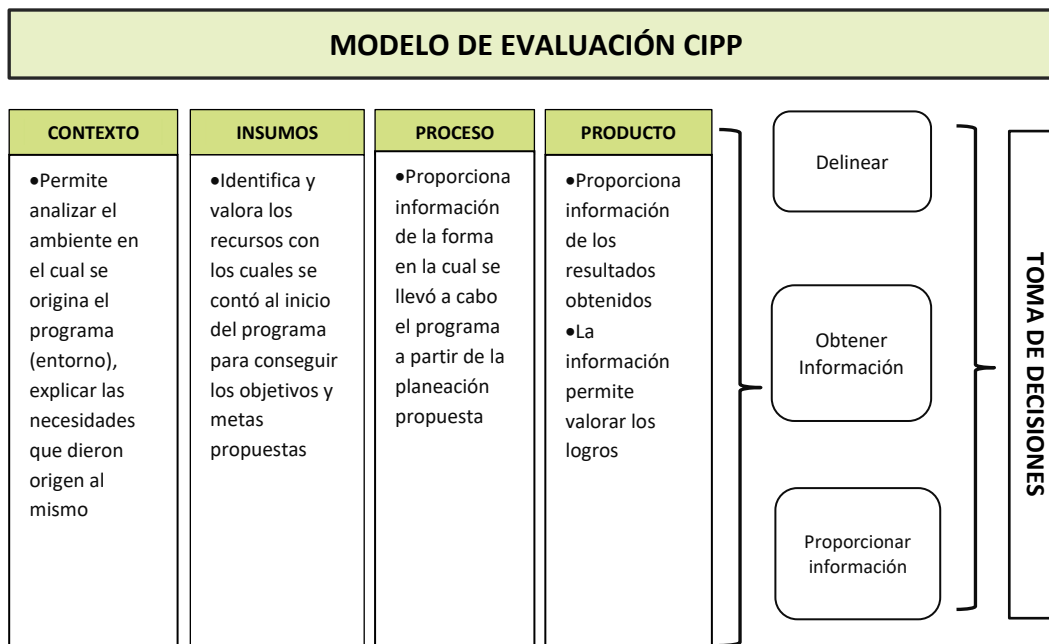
MODELO DE EVALUACIÓN CIPP

CONTEXTO

•Permite analizar el ambiente en el cual se origina el programa (entorno), explicar las necesidades que dieron origen al mismo

INSUMOS

•Identifica y valora los recursos con los cuales se contó al inicio del programa para conseguir los objetivos y metas propuestas

PROCESO

•Proporciona información de la forma en la cual se llevó a cabo el programa a partir de la planeación propuesta

PRODUCTO

•Proporciona información de los resultados obtenidos
•La información permite valorar los logros

Delinear

Obtener Información

Proporcionar información

TOMA DE DECISIONES